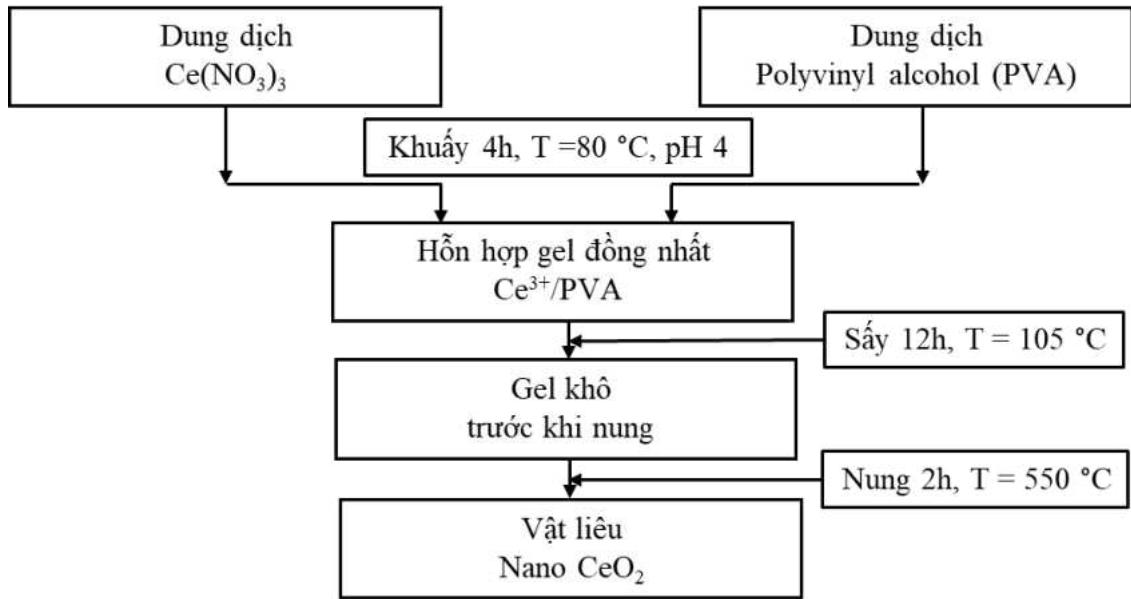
Dung dịch
$Ce(NO_3)_3$

Dung dịch
Polyvinyl alcohol (PVA)

Khuấy 4h, T =80 °C, pH 4

Hỗn hợp gel đồng nhất
$Ce^{3+}$/PVA

Sấy 12h, T = 105 °C

Gel khô
trước khi nung

Nung 2h, T = 550 °C

Vật liêu
Nano $CeO_2$